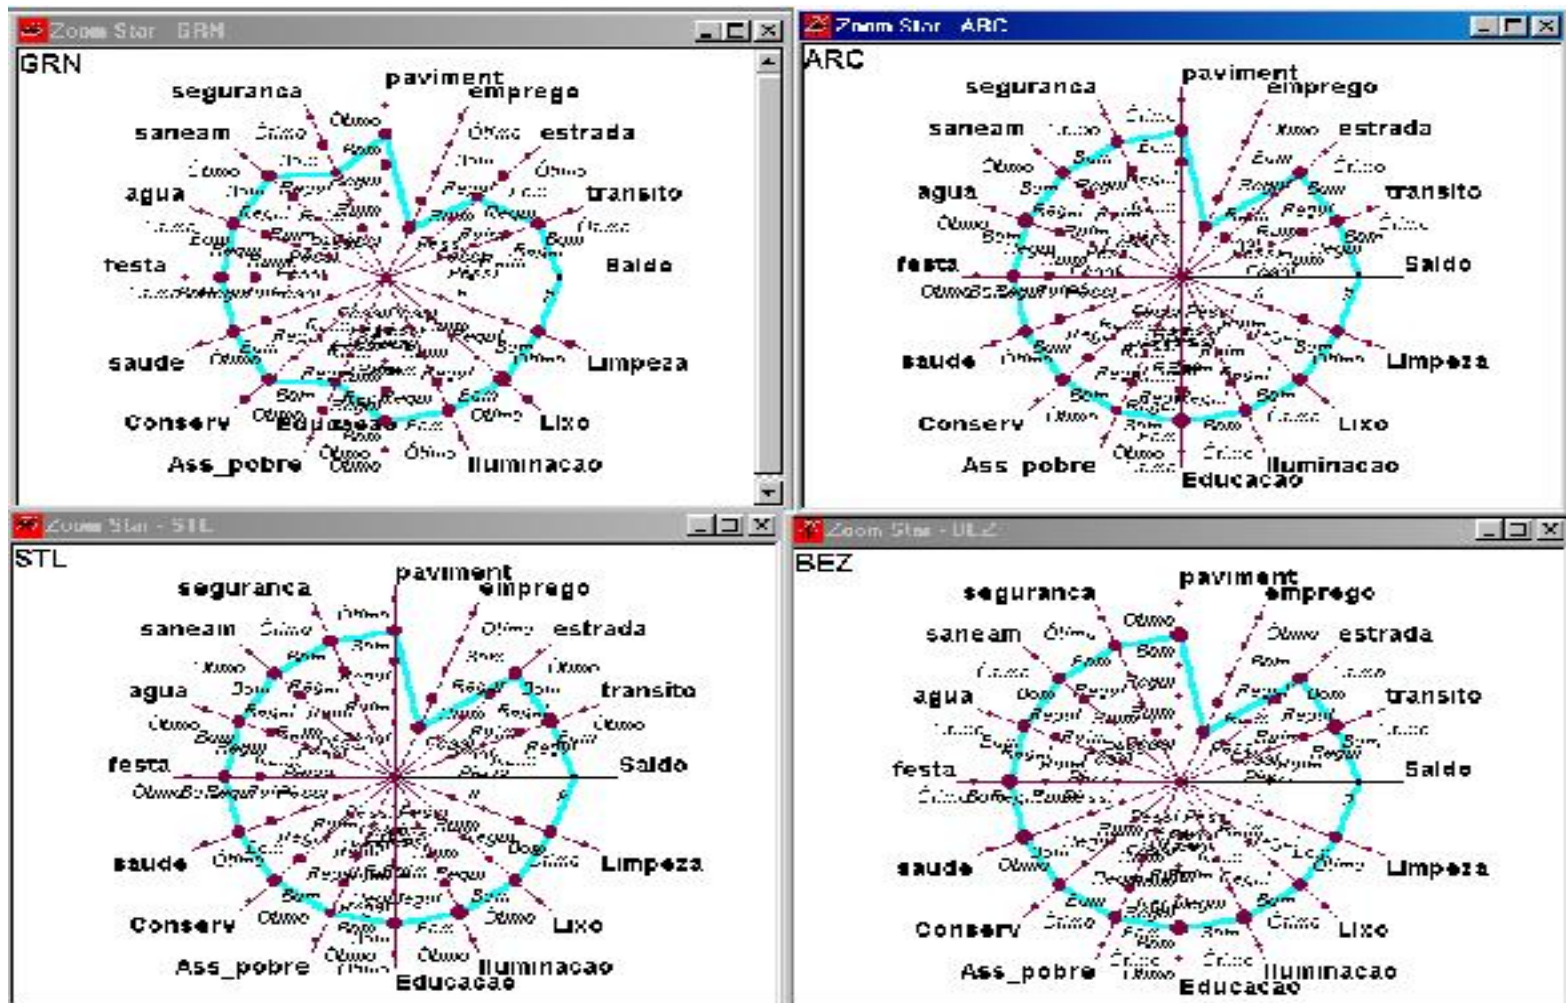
Zoom Star GRN

GRN

seguranca
paviment
emprego
saneam
estrada
agua
transito
festa
Saldo
saude
Limpeza
Conserv
Educacao
Lixo
Ass_pobre
Iluminacao

Ótimo
Bom
Regul
Péssi

Zoom Star ARC

ARC

seguranca
paviment
emprego
saneam
estrada
agua
transito
festa
Saldo
saude
Limpeza
Conserv
Lixo
Ass_pobre
Iluminacao
Educacao

Ótimo
Bom
Regul
Péssi

Zoom Star STL

STL

seguranca
paviment
emprego
saneam
estrada
agua
transito
festa
Saldo
saude
Limpeza
Conserv
Lixo
Ass_pobre
Iluminacao
Educacao

Ótimo
Bom
Regul
Péssi

Zoom Star BEZ

BEZ

seguranca
paviment
emprego
saneam
estrada
agua
transito
festa
Saldo
saude
Limpeza
Conserv
Lixo
Ass_pobre
Iluminacao
Educacao

Ótimo
Bom
Regul
Péssi